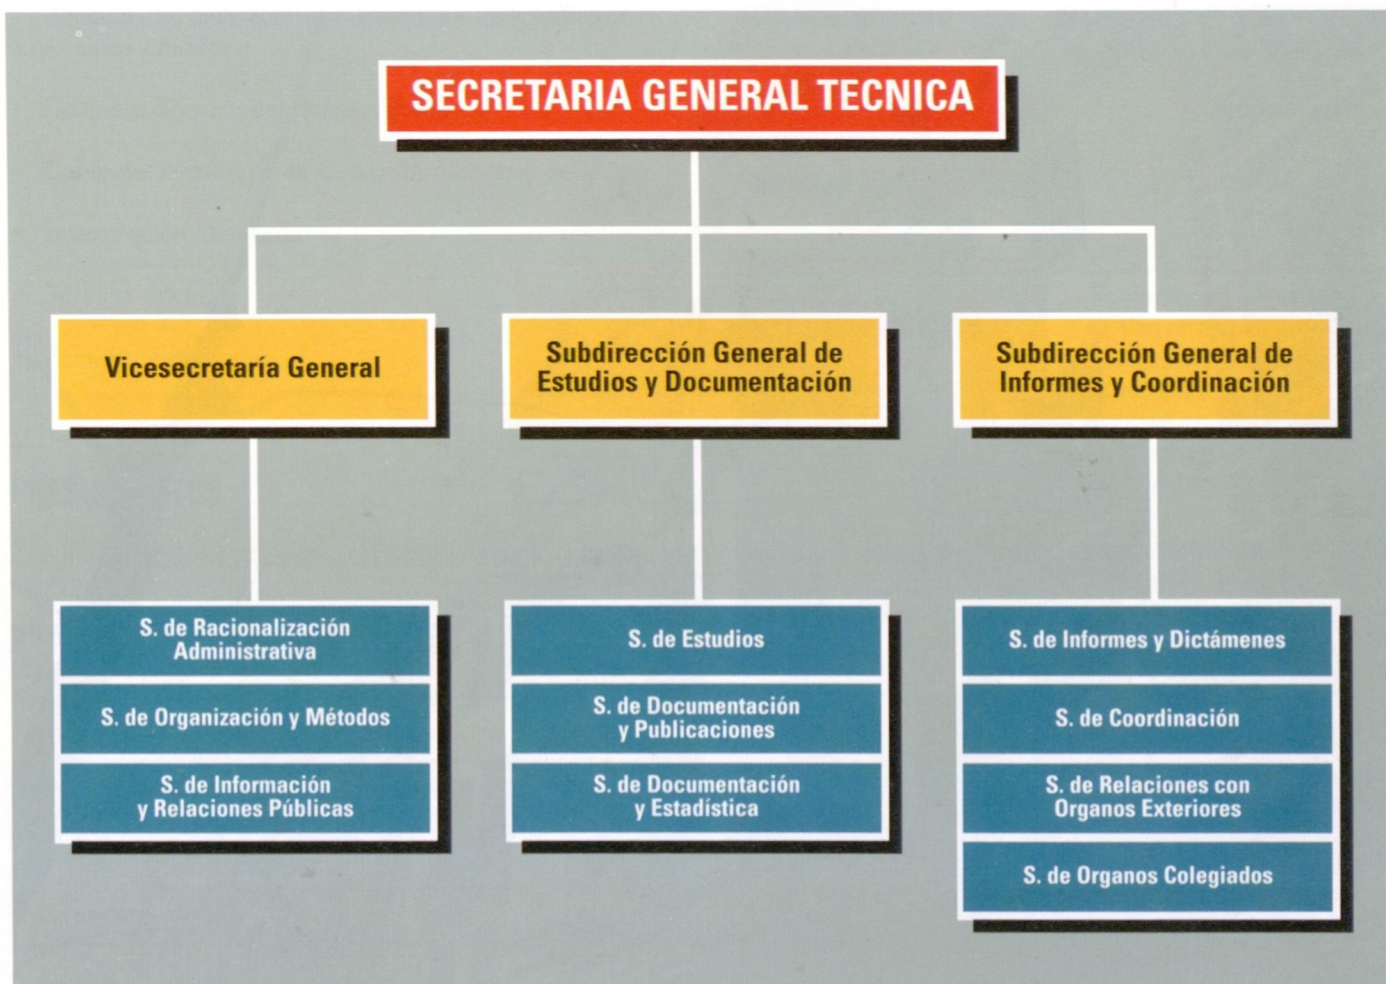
SECRETARIA GENERAL TECNICA

Vicesecretaría General

Subdirección General de Estudios y Documentación

Subdirección General de Informes y Coordinación

S. de Racionalización Administrativa

S. de Organización y Métodos

S. de Información y Relaciones Públicas

S. de Estudios

S. de Documentación y Publicaciones

S. de Documentación y Estadística

S. de Informes y Dictámenes

S. de Coordinación

S. de Relaciones con Organos Exteriores

S. de Organos Colegiados